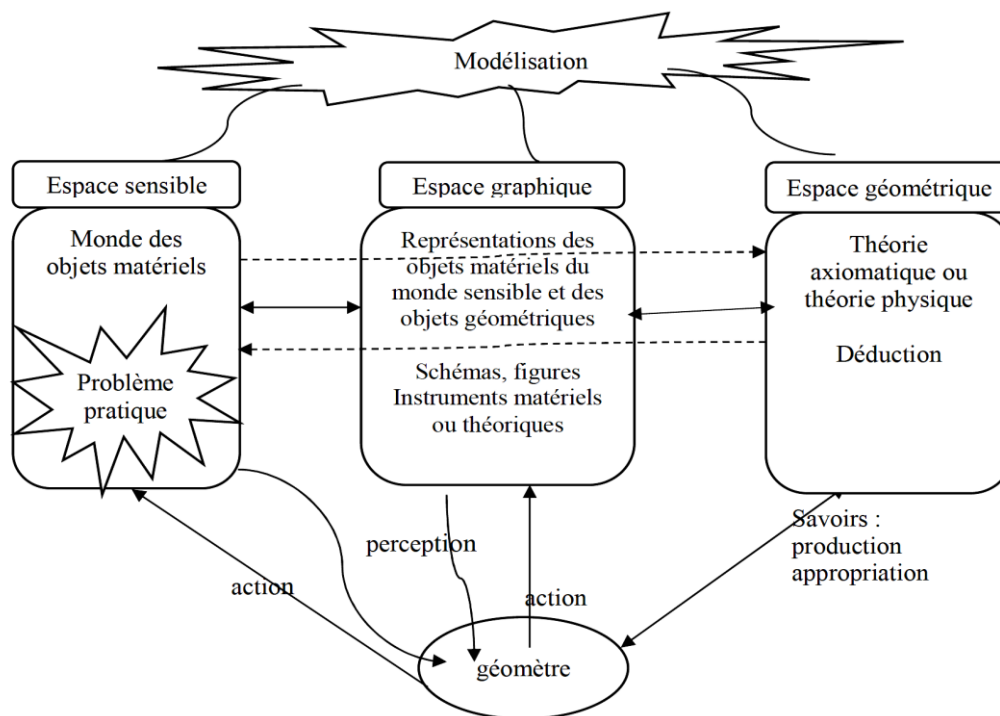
Modélisation

Espace sensible

Monde des objets matériels

Problème pratique

Espace graphique

Représentations des objets matériels du monde sensible et des objets géométriques

Schémas, figures Instruments matériels ou théoriques

Espace géométrique

Théorie axiomatique ou théorie physique

Déduction

perception

action

action

Savoirs : production appropriation

géomètre